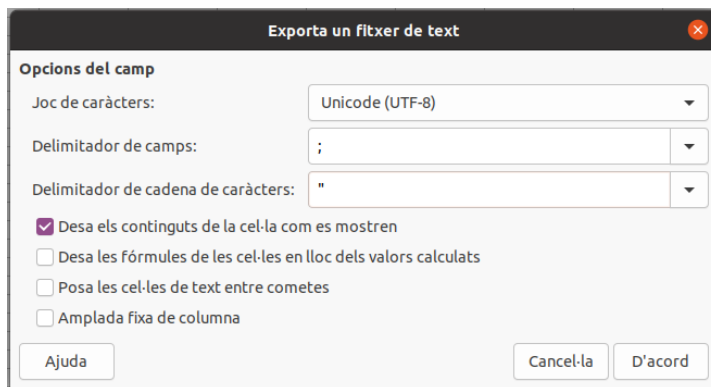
Exporta un fitxer de text

Opcions del camp

Joc de caràcters:
Unicode (UTF-8)

Delimitador de camps:
;

Delimitador de cadena de caràcters:
"

Desa els continguts de la cel·la com es mostren

Desa les fórmules de les cel·les en lloc dels valors calculats

Posa les cel·les de text entre cometes

Amplada fixa de columna

Ajuda

Cancel·la

D'acord